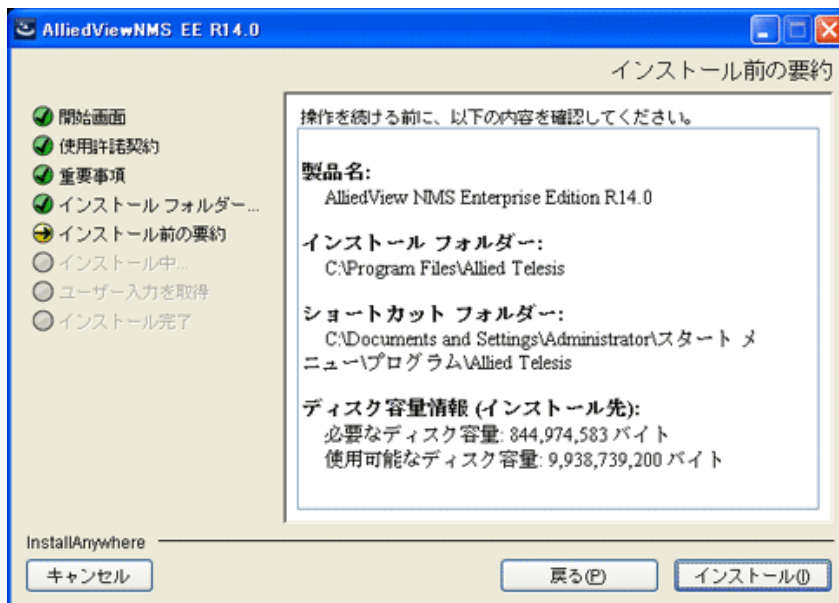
AlliedViewNMS EE R14.0

インストール前の要約

開始画面
使用許諾契約
重要事項
インストール フォルダー...
インストール前の要約
インストール中...
ユーザー入力を取得
インストール完了

操作を続ける前に、以下の内容を確認してください。

製品名:
AlliedView NMS Enterprise Edition R14.0

インストール フォルダー:
C:\Program Files\Allied Telesis

ショートカット フォルダー:
C:\Documents and Settings\Administrator\スタート メニュー\プログラム\Allied Telesis

ディスク容量情報 (インストール先):
必要なディスク容量: 844,974,583 バイト
使用可能なディスク容量: 9,938,739,200 バイト

InstallAnywhere

キャンセル

戻る(P)

インストール(I)